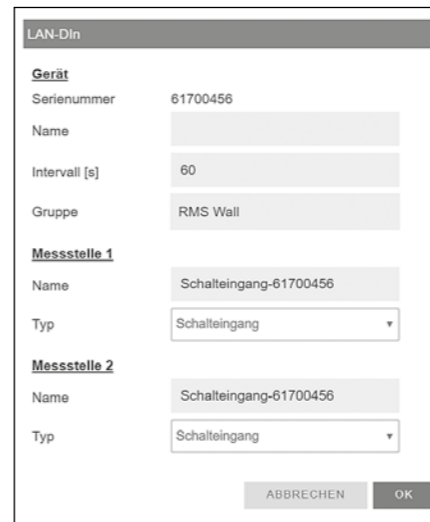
LAN-DIn

Gerät

Serienummer 61700456

Name

Intervall [s] 60

Gruppe RMS Wall

Messstelle 1

Name Schalteingang-61700456

Typ Schalteingang ▾

Messstelle 2

Name Schalteingang-61700456

Typ Schalteingang ▾

ABBRECHEN OK